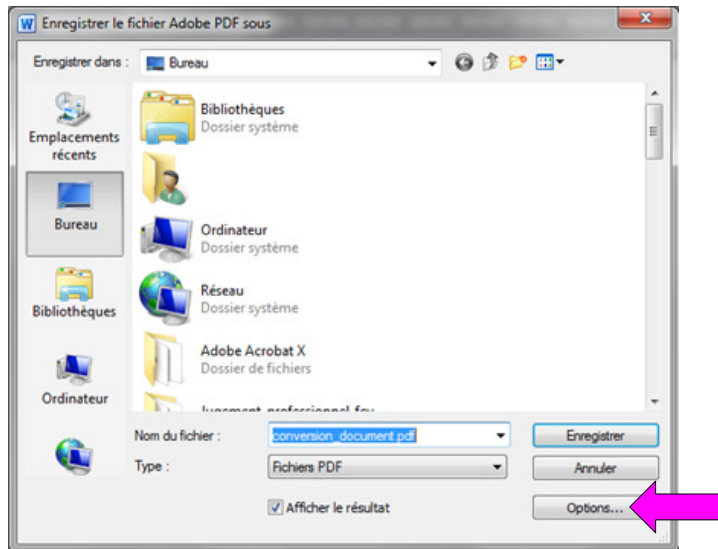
Enregistrer le fichier Adobe PDF sous

Enregistrer dans : Bureau

Emplacements récents

Bureau

Bibliothèques

Ordinateur

Bibliothèques
Dossier système

Ordinateur
Dossier système

Réseau
Dossier système

Adobe Acrobat X
Dossier de fichiers

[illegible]

Nom du fichier : conversion_document.pdf

Type : Fichiers PDF

Enregistrer

Annuler

Afficher le résultat

Options...